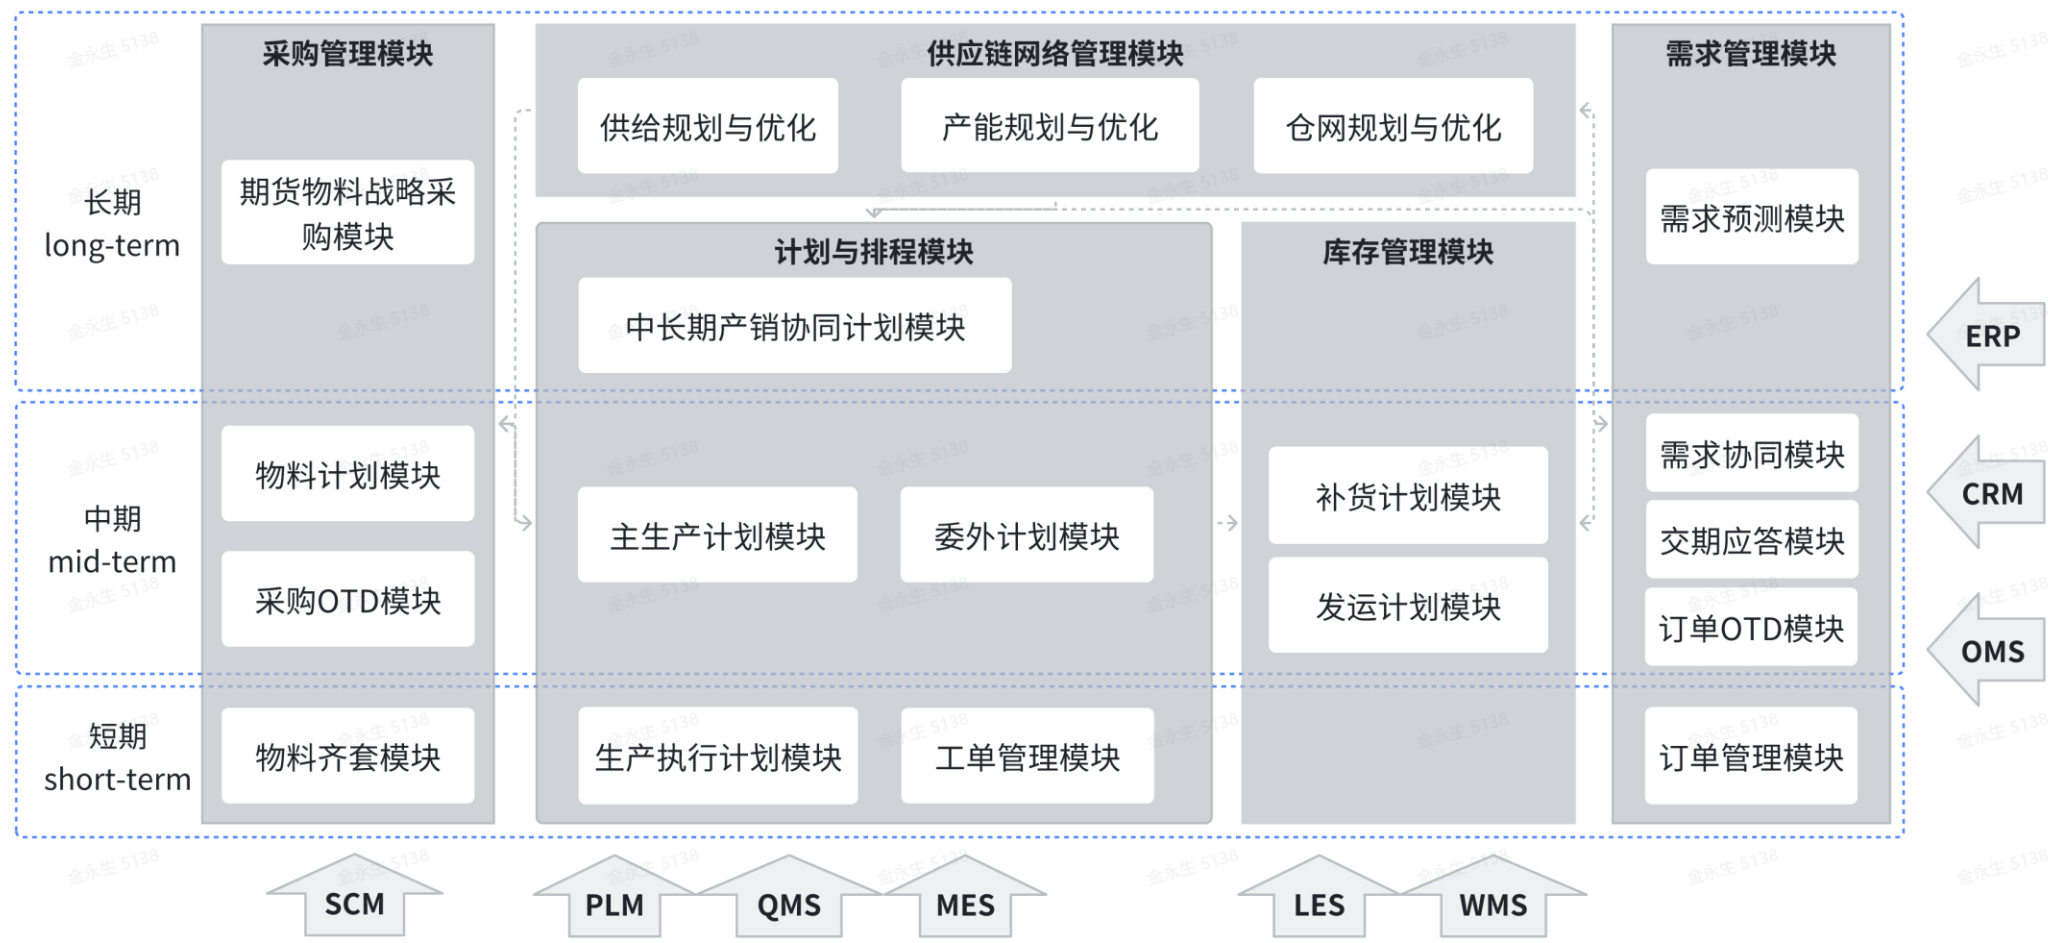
长期
long-term

中期
mid-term

短期
short-term

采购管理模块

期货物料战略采购模块

物料计划模块

采购OTD模块

物料齐套模块

供应链网络管理模块

供给规划与优化

产能规划与优化

仓网规划与优化

计划与排程模块

中长期产销协同计划模块

主生产计划模块

委外计划模块

生产执行计划模块

工单管理模块

库存管理模块

补货计划模块

发运计划模块

需求管理模块

需求预测模块

需求协同模块

交期应答模块

订单OTD模块

订单管理模块

ERP

CRM

OMS

SCM

PLM

QMS

MES

LES

WMS